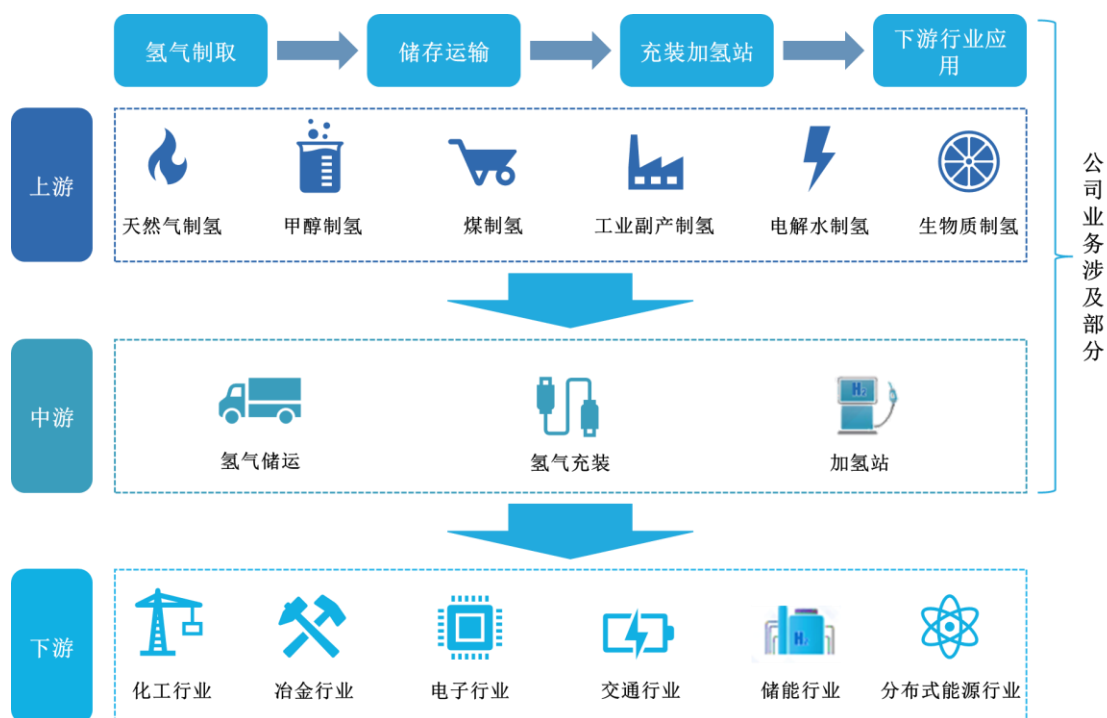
氢气制取

储存运输

充装加氢站

下游行业应用

公司业务涉及部分

上游

天然气制氢

甲醇制氢

煤制氢

工业副产制氢

电解水制氢

生物质制氢

中游

氢气储运

氢气充装

$H_2$

加氢站

下游

化工行业

冶金行业

电子行业

交通行业

$H_2$

储能行业

分布式能源行业